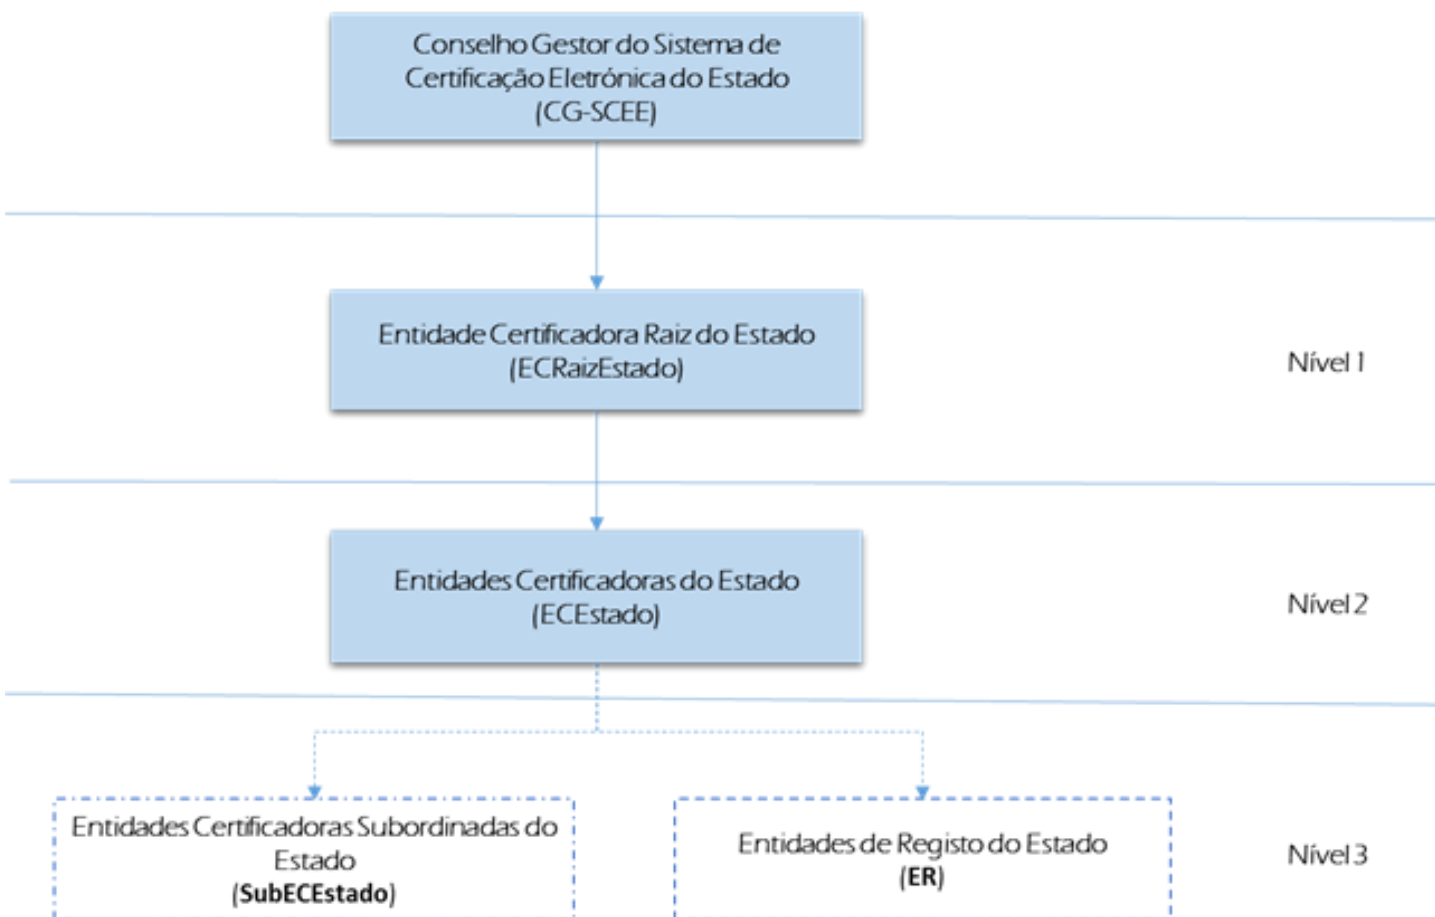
Conselho Gestor do Sistema de Certificação Eletrónica do Estado (CG-SCEE)

Entidade Certificadora Raiz do Estado (ECRaizEstado)

Nível 1

Entidades Certificadoras do Estado (ECEstado)

Nível 2

Entidades Certificadoras Subordinadas do Estado (SubECEstado)

Entidades de Registo do Estado (ER)

Nível 3